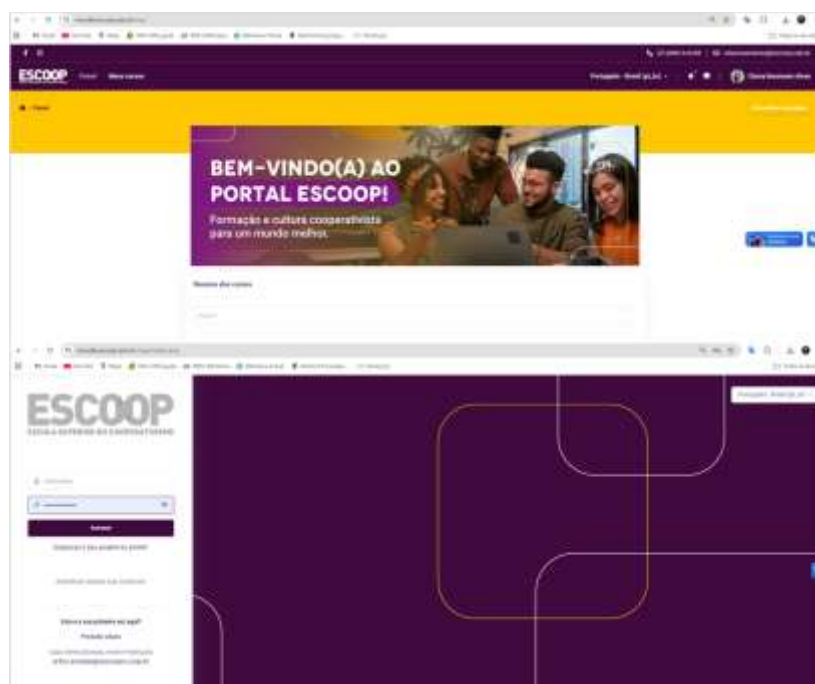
ESCOOP Painel Meus cursos

Português - Brasil (pt_br)

BEM-VINDO(A) AO PORTAL ESCOOP!

Formação e cultura cooperativista para um mundo melhor.

Resumo dos cursos

ESCOOP
ESCOLA SUPERIOR DO COOPERATIVISMO

Acessar

Esqueceu o seu usuário ou senha?

Primeira vez aqui?

Português - Brasil (pt_br)